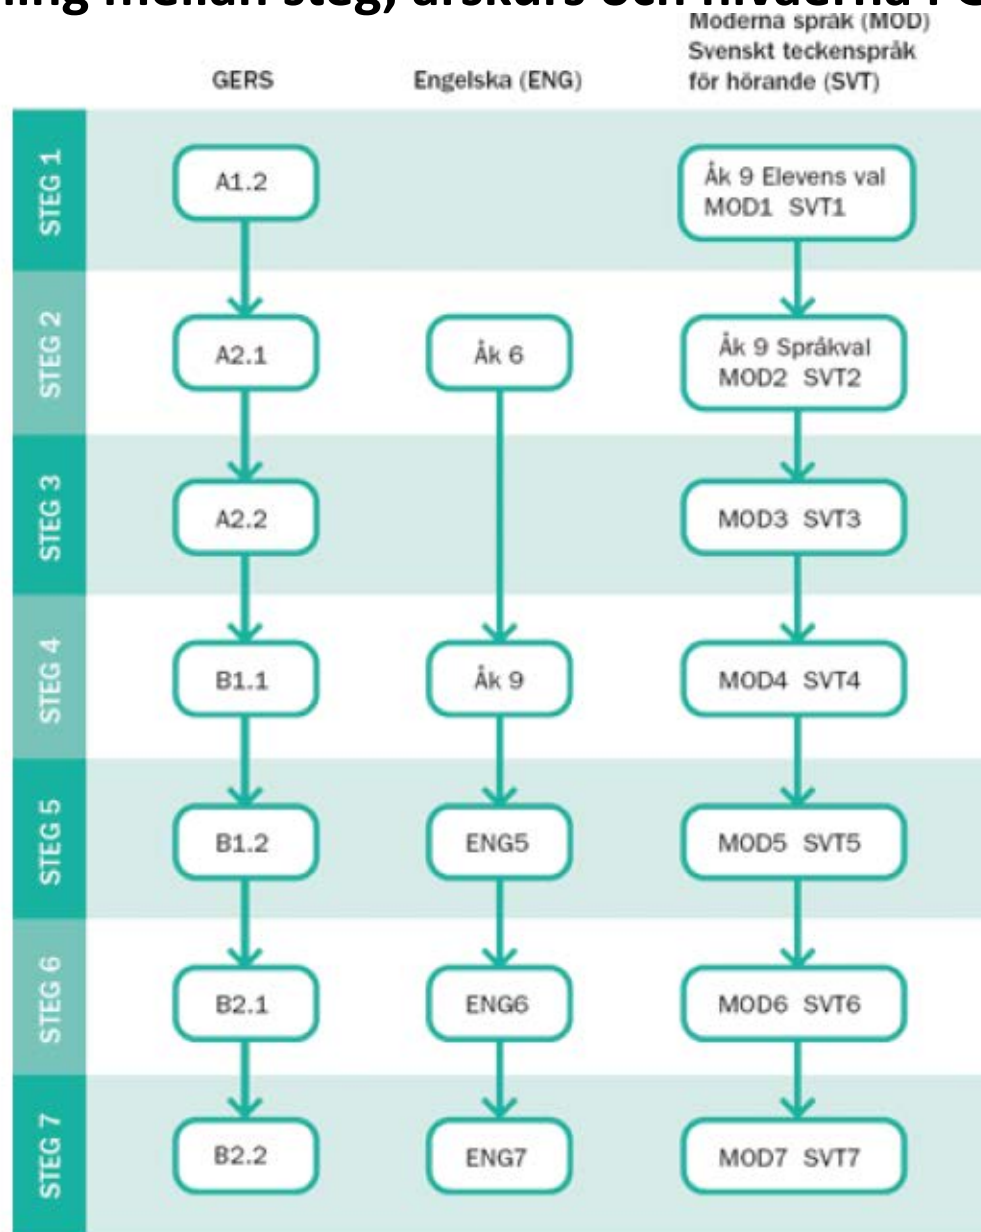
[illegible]ing mellan steg, årskurs och nivåerna i G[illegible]

GERS

Engelska (ENG)

Moderna språk (MOD) Svenskt teckenspråk för hörande (SVT)

STEG 1

A1.2

Åk 9 Elevens val MOD1 SVT1

STEG 2

A2.1

Åk 6

Åk 9 Språkval MOD2 SVT2

STEG 3

A2.2

MOD3 SVT3

STEG 4

B1.1

Åk 9

MOD4 SVT4

STEG 5

B1.2

ENG5

MOD5 SVT5

STEG 6

B2.1

ENG6

MOD6 SVT6

STEG 7

B2.2

ENG7

MOD7 SVT7